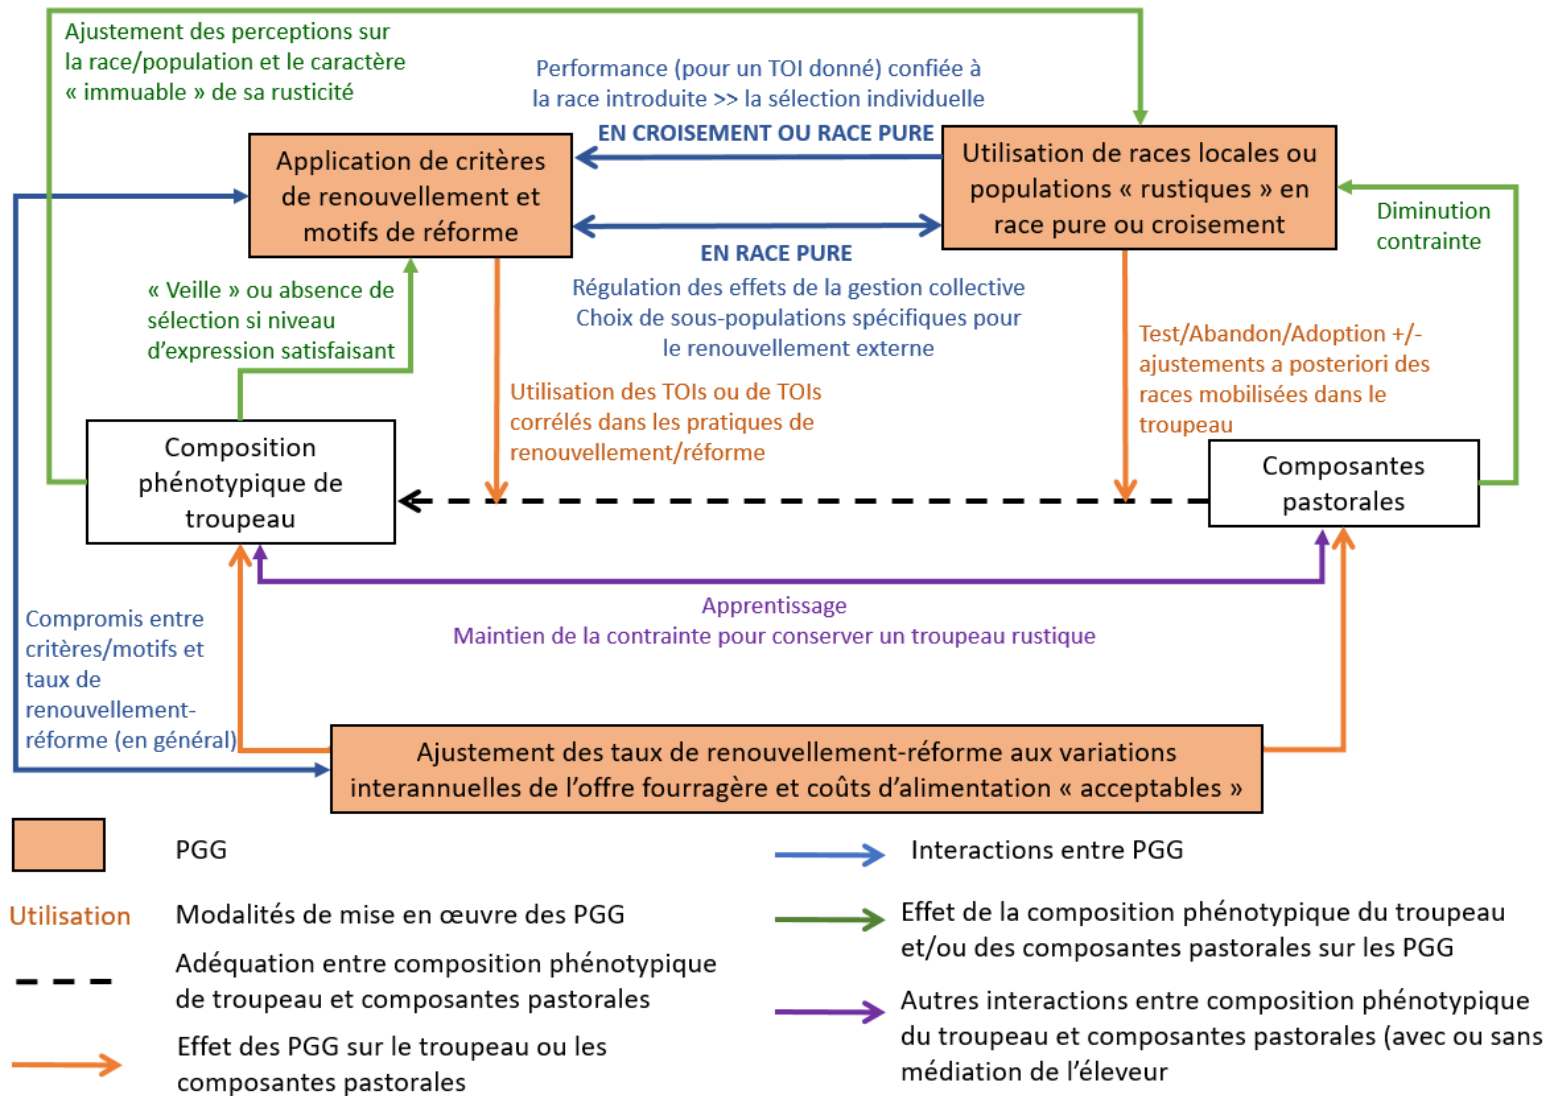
Ajustement des perceptions sur la race/population et le caractère « immuable » de sa rusticité

Performance (pour un TOI donné) confiée à la race introduite >> la sélection individuelle

EN CROISEMENT OU RACE PURE

Application de critères de renouvellement et motifs de réforme

Utilisation de races locales ou populations « rustiques » en race pure ou croisement

Diminution contrainte

EN RACE PURE

Régulation des effets de la gestion collective
Choix de sous-populations spécifiques pour le renouvellement externe

« Veille » ou absence de sélection si niveau d'expression satisfaisant

Test/Abandon/Adoption +/- ajustements a posteriori des races mobilisées dans le troupeau

Utilisation des TOIs ou de TOIs corrélés dans les pratiques de renouvellement/réforme

Composition phénotypique de troupeau

Composantes pastorales

Apprentissage
Maintien de la contrainte pour conserver un troupeau rustique

Compromis entre critères/motifs et taux de renouvellement-réforme (en général)

Ajustement des taux de renouvellement-réforme aux variations interannuelles de l'offre fourragère et coûts d'alimentation « acceptables »

PGG

Interactions entre PGG

Utilisation

Modalités de mise en œuvre des PGG

Effet de la composition phénotypique du troupeau et/ou des composantes pastorales sur les PGG

Adéquation entre composition phénotypique de troupeau et composantes pastorales

Autres interactions entre composition phénotypique du troupeau et composantes pastorales (avec ou sans médiation de l'éleveur

Effet des PGG sur le troupeau ou les composantes pastorales